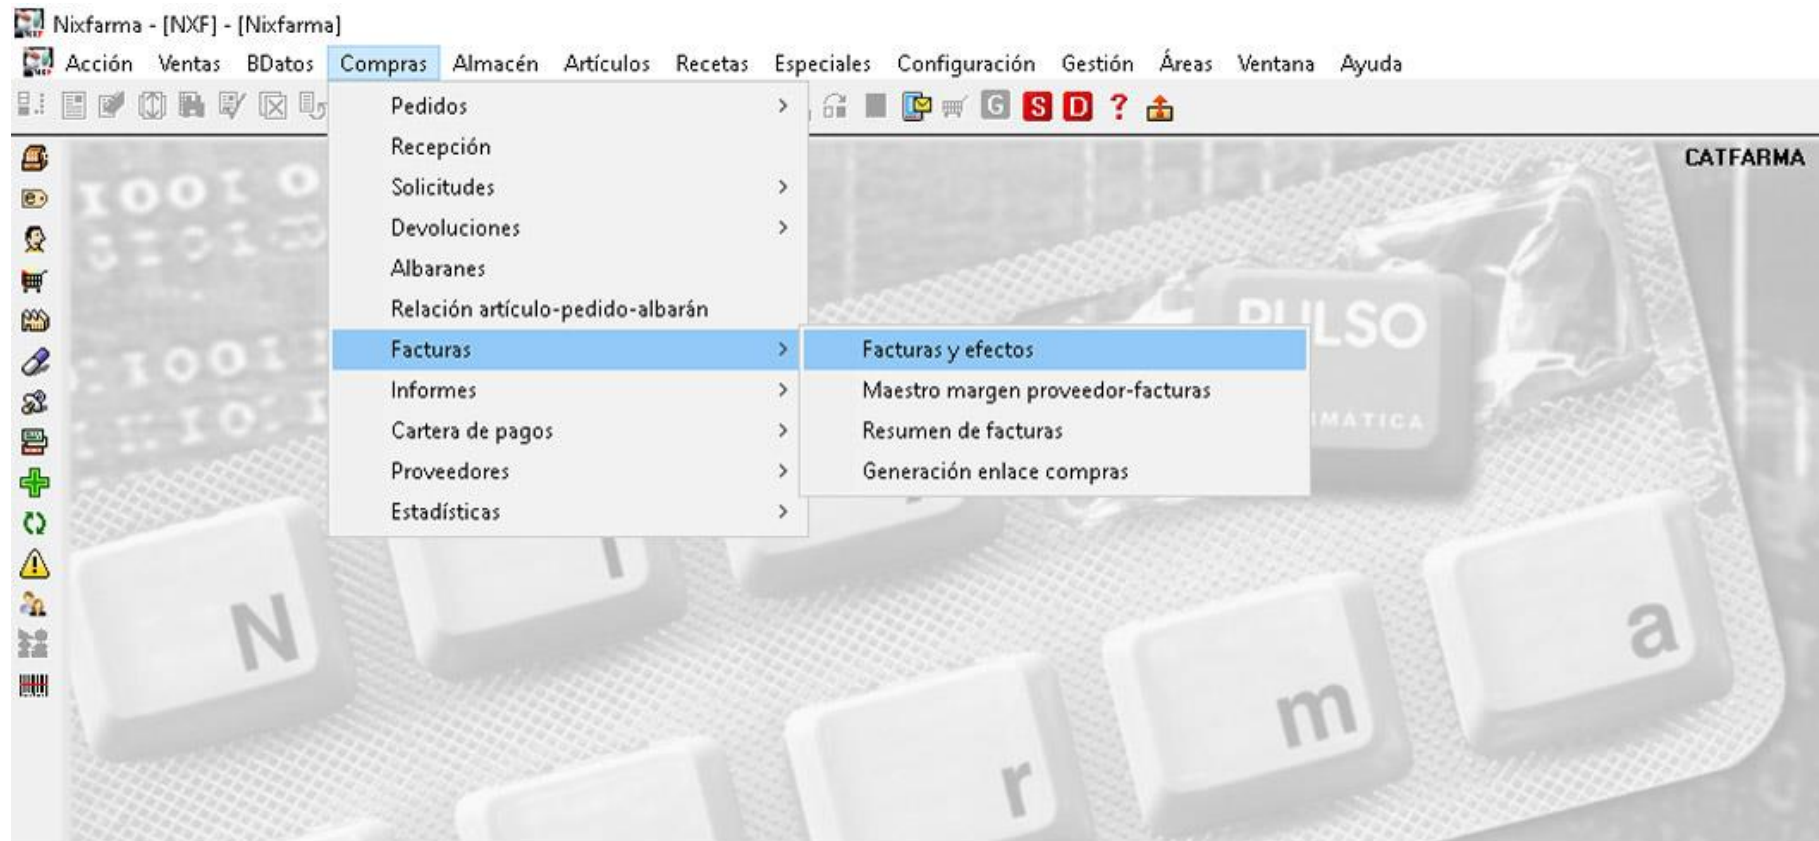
Nixfarma - [NXF] - [Nixfarma]

Acción Ventas BDatos Compras Almacén Artículos Recetas Especiales Configuración Gestión Áreas Ventana Ayuda

G S D ?

CATFARMA

Pedidos
Recepción
Solicitudes
Devoluciones
Albaranes
Relación artículo-pedido-albarán
Facturas
Informes
Cartera de pagos
Proveedores
Estadísticas

Facturas y efectos
Maestro margen proveedor-facturas
Resumen de facturas
Generación enlace compras

PULSO
IMATICA

N
r
m
a